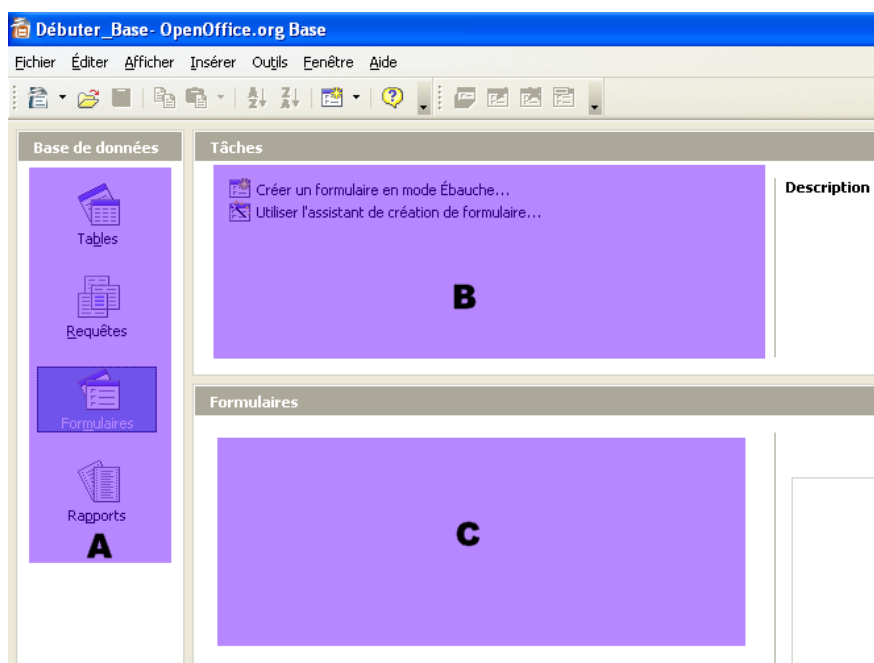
Débuter_Base- OpenOffice.org Base

Fichier Éditer Afficher Insérer Outils Fenêtre Aide

Base de données

Tables

Requêtes

Formulaires

Rapports

A

Tâches

Créer un formulaire en mode Ébauche...

Utiliser l'assistant de création de formulaire...

B

Description

Formulaires

C